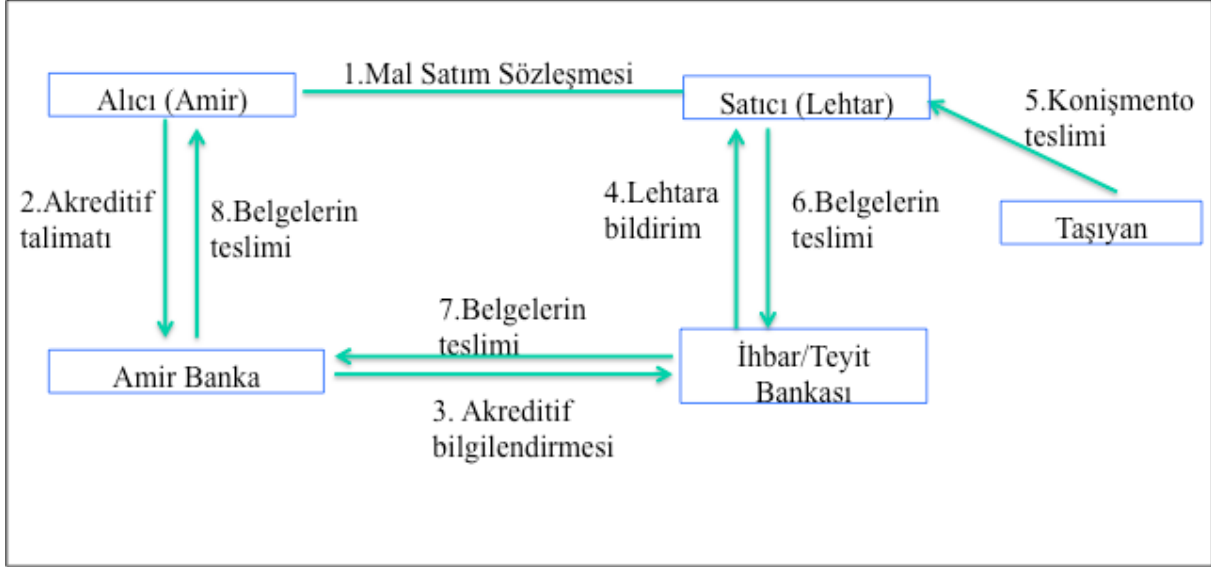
Alıcı (Amir)

1.Mal Satım Sözleşmesi

Satıcı (Lehtar)

5.Konişmento teslimi

2.Akreditif talimatı

8.Belgelerin teslimi

4.Lehtara bildirim

6.Belgelerin teslimi

Taşıyan

7.Belgelerin teslimi

Amir Banka

İhbar/Teyit Bankası

3. Akreditif bilgilendirmesi